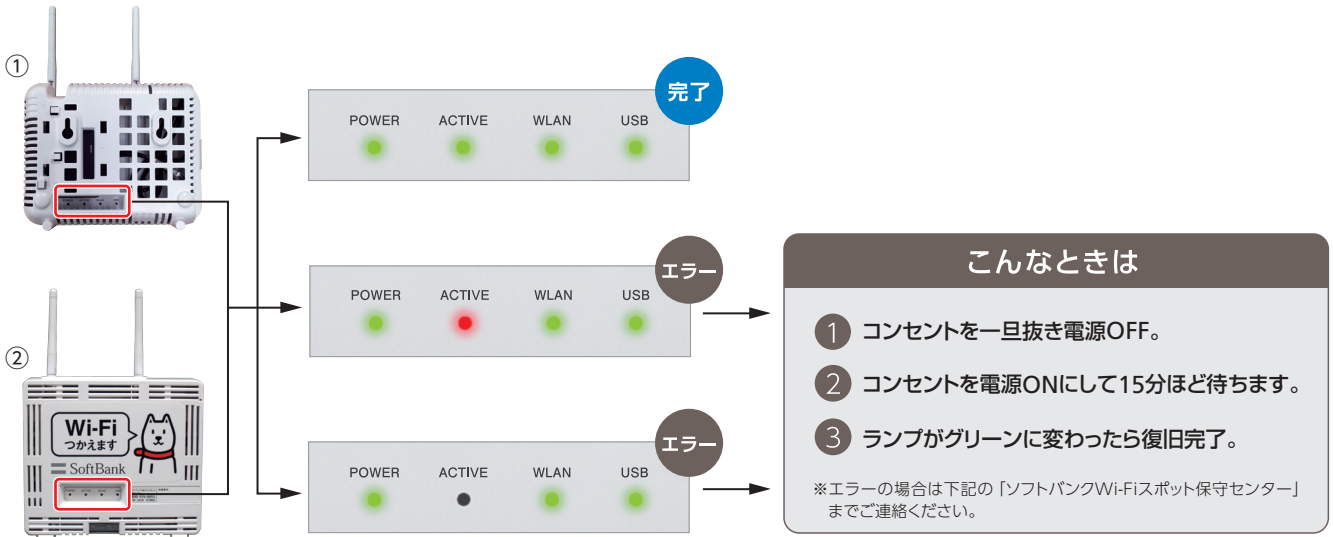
①

②

Wi-Fi
つかえます

SoftBank

完了

POWER ACTIVE WLAN USB

エラー

POWER ACTIVE WLAN USB

エラー

POWER ACTIVE WLAN USB

こんなときは

1 コンセントを一旦抜き電源OFF。

2 コンセントを電源ONにして15分ほど待ちます。

3 ランプがグリーンに変わったら復旧完了。

※エラーの場合は下記の「ソフトバンクWi-Fiスポット保守センター」までご連絡ください。